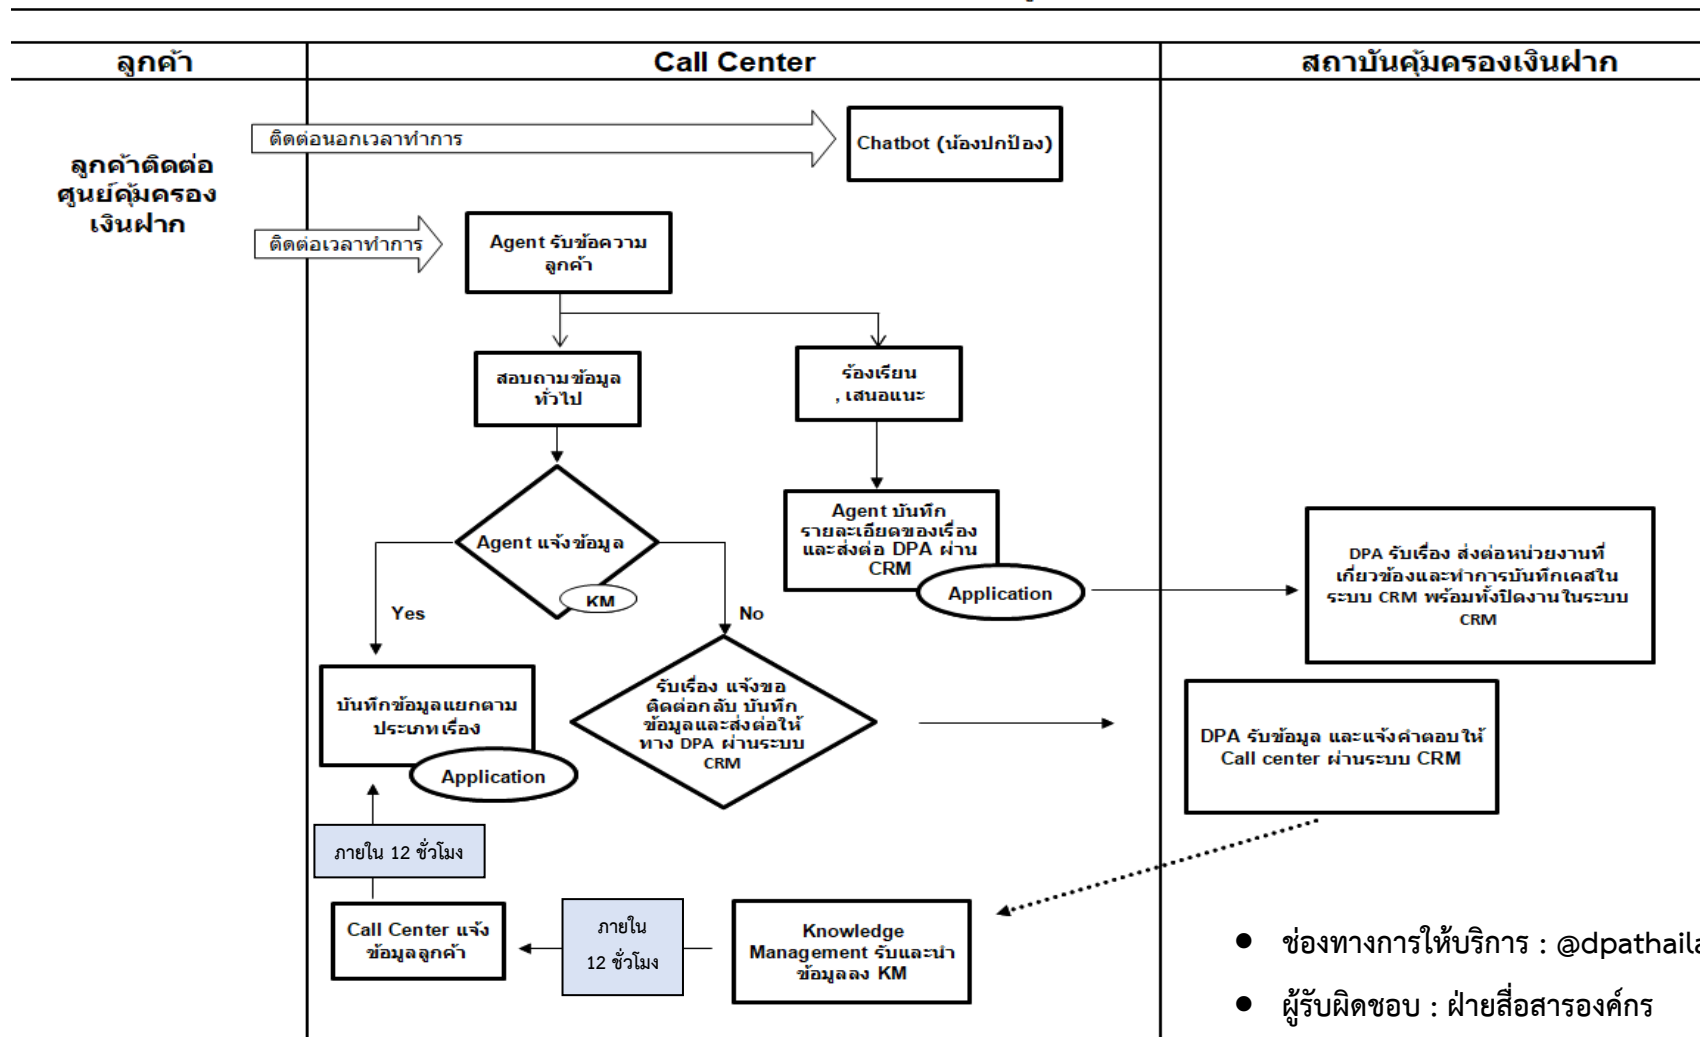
| ลูกค้า | Call Center | สถาบันคุ้มครองเงินฝาก |
|---|---|---|

ลูกค้าติดต่อศูนย์คุ้มครองเงินฝาก

ติดต่อนอกเวลาทำการ

Chatbot (น้องปกป้อง)

ติดต่อเวลาทำการ

Agent รับข้อความลูกค้า

สอบถามข้อมูลทั่วไป

ร้องเรียน , เสนอแนะ

Agent แจ้งข้อมูล

KM

Yes

No

Agent บันทึกรายละเอียดของเรื่องและส่งต่อ DPA ผ่าน CRM

Application

DPA รับเรื่อง ส่งต่อหน่วยงานที่เกี่ยวข้องและทำการบันทึกเคสในระบบ CRM พร้อมทั้งปิดงานในระบบ CRM

บันทึกข้อมูลแยกตามประเภทเรื่อง

Application

รับเรื่อง แจ้งขอติดต่อกลับ บันทึกข้อมูลและส่งต่อให้ทาง DPA ผ่านระบบ CRM

DPA รับข้อมูล และแจ้งคำตอบให้ Call center ผ่านระบบ CRM

ภายใน 12 ชั่วโมง

Call Center แจ้งข้อมูลลูกค้า

ภายใน 12 ชั่วโมง

Knowledge Management รับและนำข้อมูลลง KM

● ช่องทางการให้บริการ : @dpathail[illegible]

● ผู้รับผิดชอบ : ฝ่ายสื่อสารองค์กร